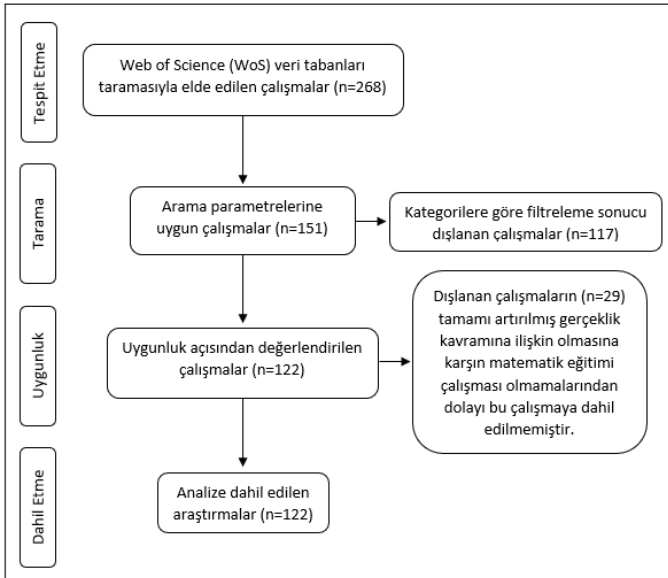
Tespit Etme

Web of Science (WoS) veri tabanları taramasıyla elde edilen çalışmalar (n=268)

Tarama

Arama parametrelerine uygun çalışmalar (n=151)

Kategorilere göre filtreleme sonucu dışlanan çalışmalar (n=117)

Uygunluk

Uygunluk açısından değerlendirilen çalışmalar (n=122)

Dışlanan çalışmaların (n=29) tamamı artırılmış gerçeklik kavramına ilişkin olmasına karşın matematik eğitimi çalışması olmamalarından dolayı bu çalışmaya dahil edilmemiştir.

Dahil Etme

Analize dahil edilen araştırmalar (n=122)